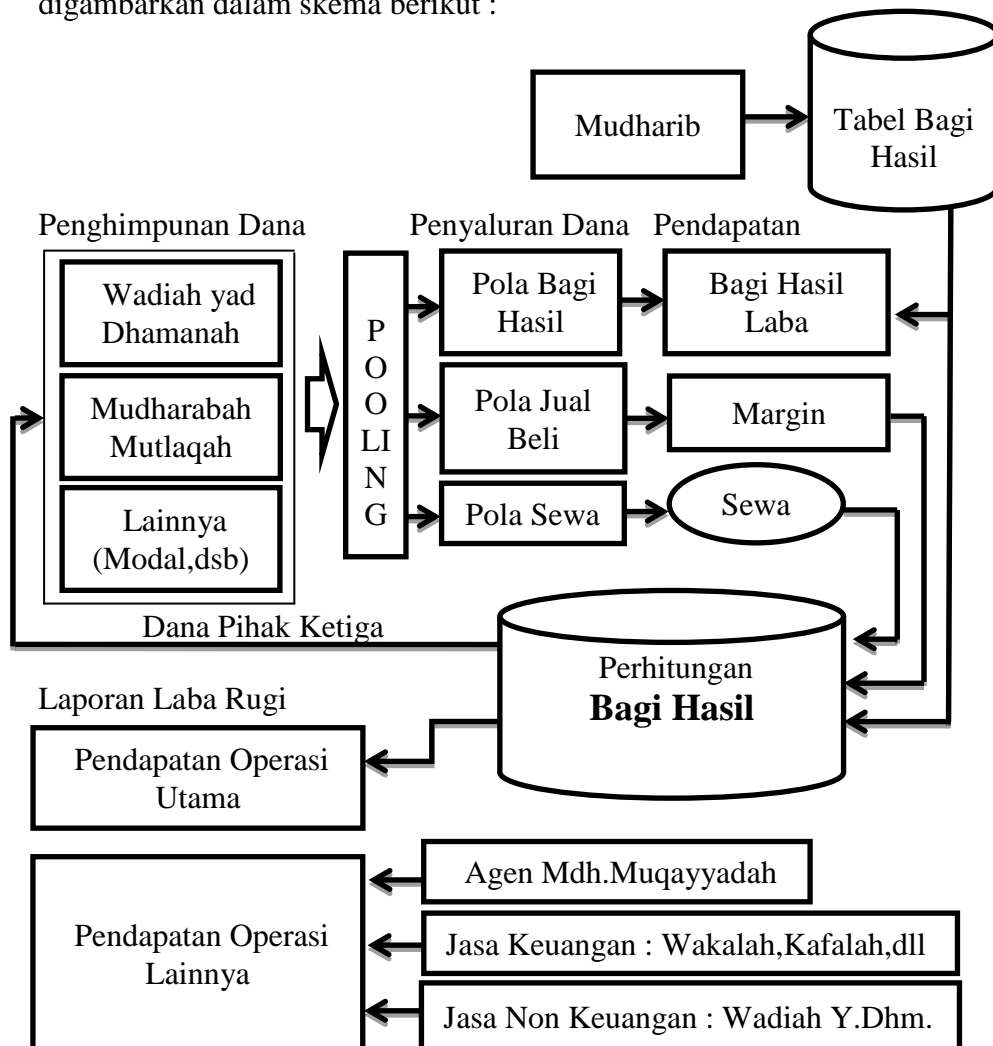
digambarkan dalam skema berikut :

Mudharib

Tabel Bagi Hasil

Penghimpunan Dana

Penyaluran Dana

Pendapatan

Wadiah yad Dhamanah

Mudharabah Mutlaqah

Lainnya (Modal,dsb)

P O O LI N G

Pola Bagi Hasil

Bagi Hasil Laba

Pola Jual Beli

Margin

Pola Sewa

Sewa

Dana Pihak Ketiga

Perhitungan **Bagi Hasil**

Laporan Laba Rugi

Pendapatan Operasi Utama

Agen Mdh.Muqayyadah

Pendapatan Operasi Lainnya

Jasa Keuangan : Wakalah,Kafalah,dll

Jasa Non Keuangan : Wadiah Y.Dhm.